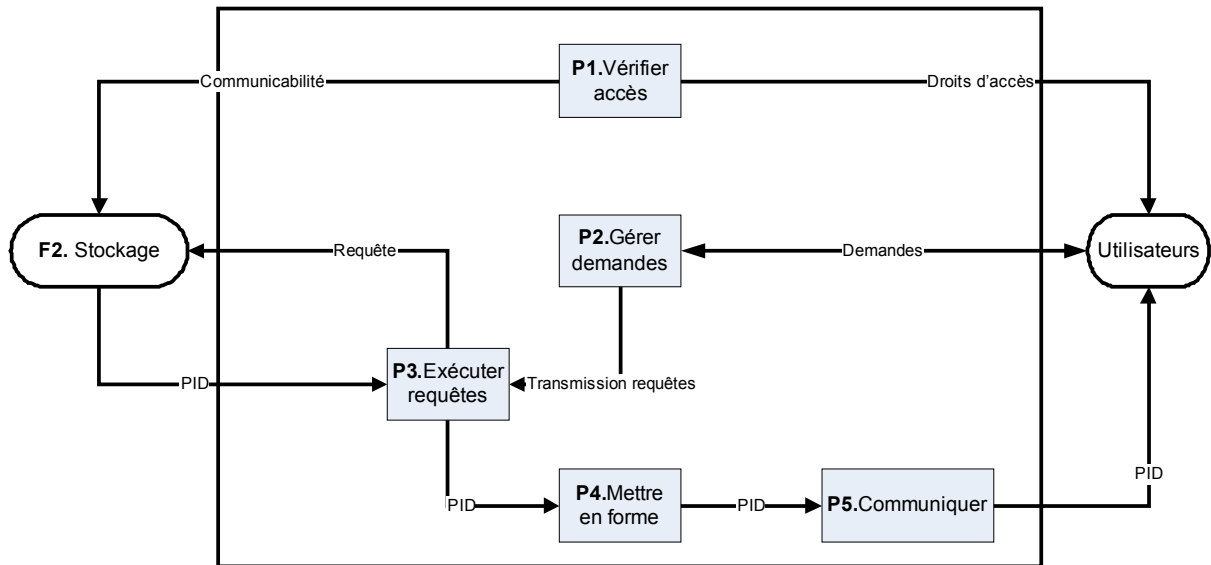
P1.Vérifier accès

Communicabilité

Droits d'accès

F2. Stockage

Requête

P2.Gérer demandes

Demandes

Utilisateurs

PID

P3.Exécuter requêtes

Transmission requêtes

PID

P4.Mettre en forme

PID

P5.Communiquer

PID